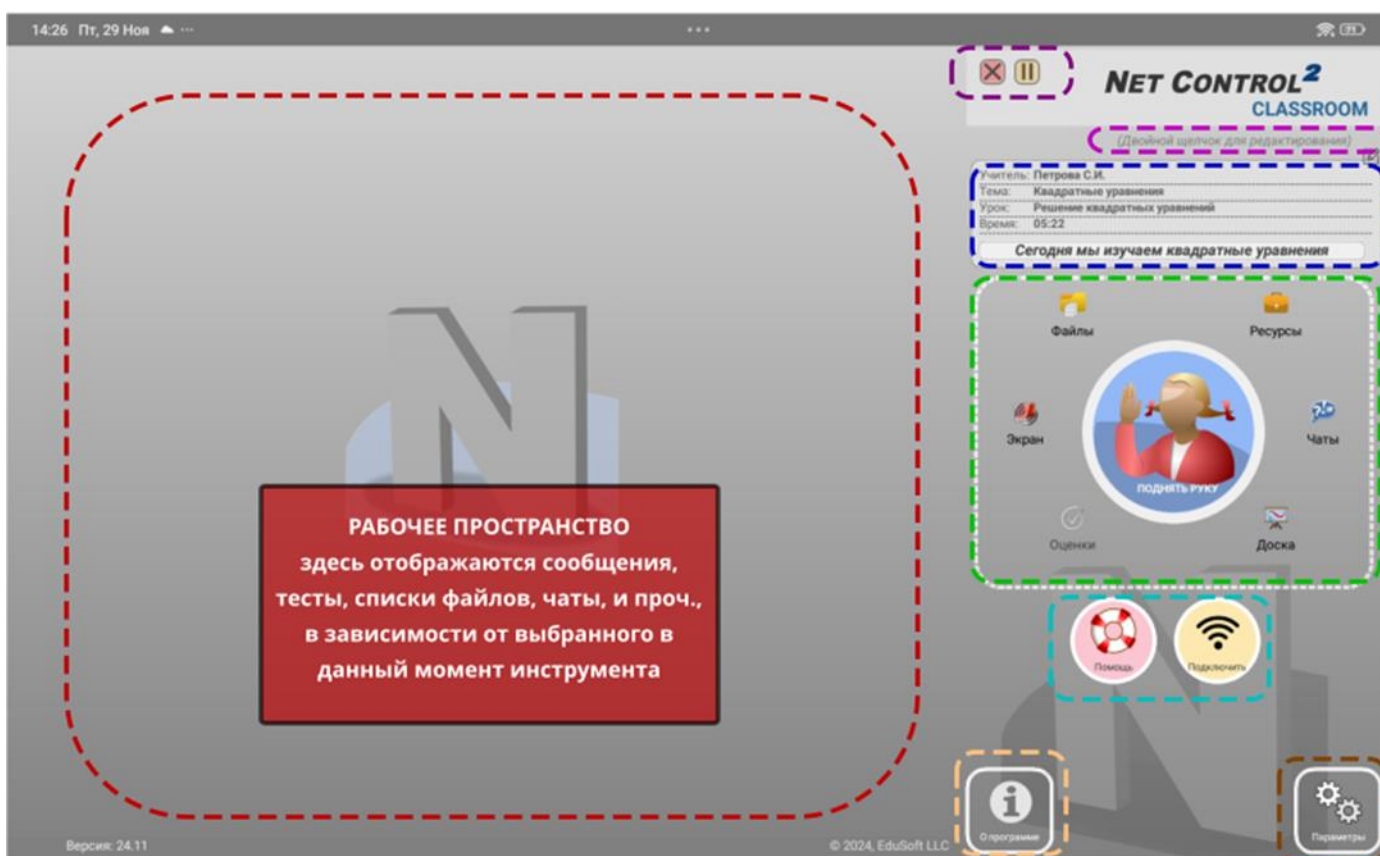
14:26 Пт, 29 Ноя ···

NET CONTROL²
CLASSROOM

(Двойной щелчок для редактирования)

| Учитель: | Петрова С.И. |
|---|---|
| Тема: | Квадратные уравнения |
| Урок: | Решение квадратных уравнений |
| Время: | 05:22 |

Сегодня мы изучаем квадратные уравнения

Файлы
Ресурсы
Экран
ПОДНЯТЬ РУКУ
Чаты
Оценки
Доска

Помощь
Подключить

РАБОЧЕЕ ПРОСТРАНСТВО
здесь отображаются сообщения, тесты, списки файлов, чаты, и проч., в зависимости от выбранного в данный момент инструмента

О программе
Параметры

Версия: 24.11
© 2024, EduSoft LLC